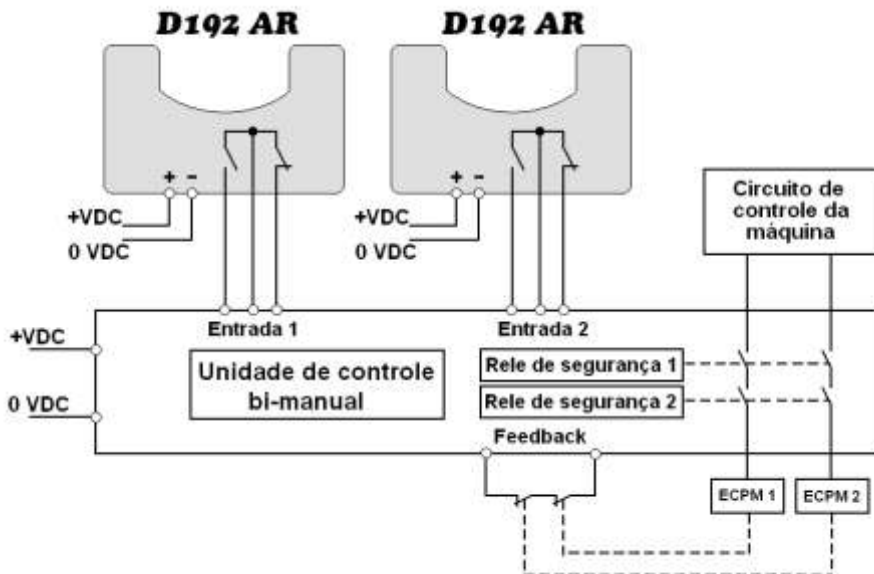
D192 AR

D192 AR

+ -

+VDC

0 VDC

+ -

+VDC

0 VDC

Circuito de controle da máquina

Entrada 1

Entrada 2

+VDC

0 VDC

Unidade de controle bi-manual

Rele de segurança 1

Rele de segurança 2

Feedback

ECPM 1

ECPM 2